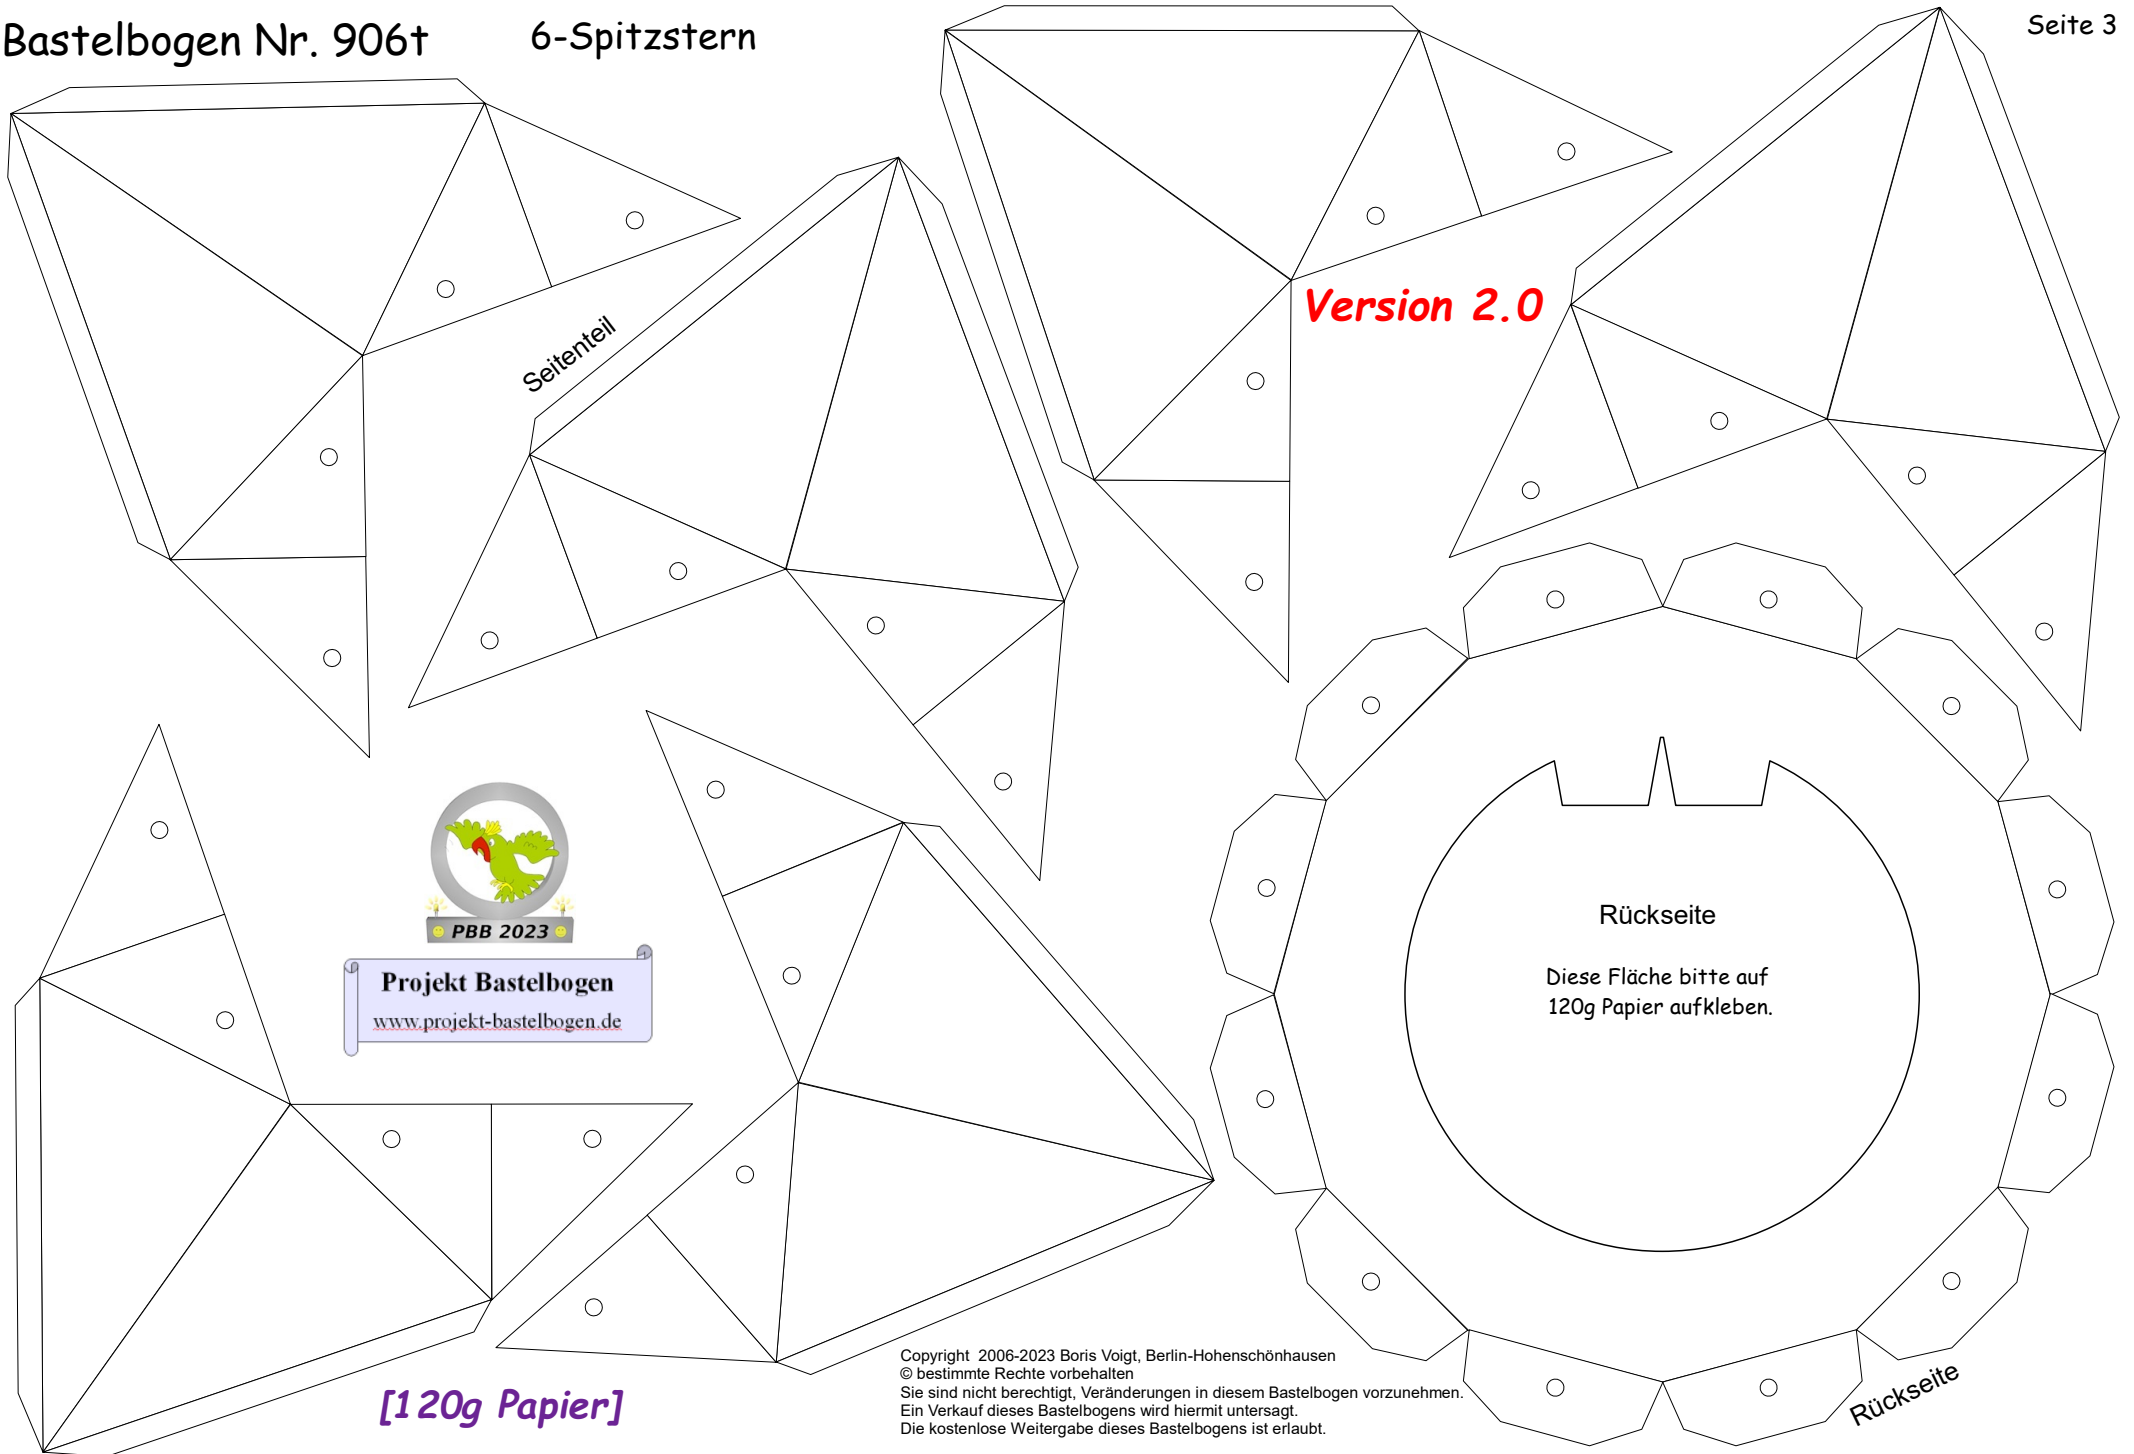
Bastelbogen Nr. 906t

6-Spitzstern

Seite 3

Seitenteil

Version 2.0

PBB 2023

Projekt Bastelbogen
www.projekt-bastelbogen.de

Rückseite

Diese Fläche bitte auf 120g Papier aufkleben.

[120g Papier]

Copyright 2006-2023 Boris Voigt, Berlin-Hohenschönhausen
© bestimmte Rechte vorbehalten
Sie sind nicht berechtigt, Veränderungen in diesem Bastelbogen vorzunehmen.
Ein Verkauf dieses Bastelbogens wird hiermit untersagt.
Die kostenlose Weitergabe dieses Bastelbogens ist erlaubt.

Rückseite